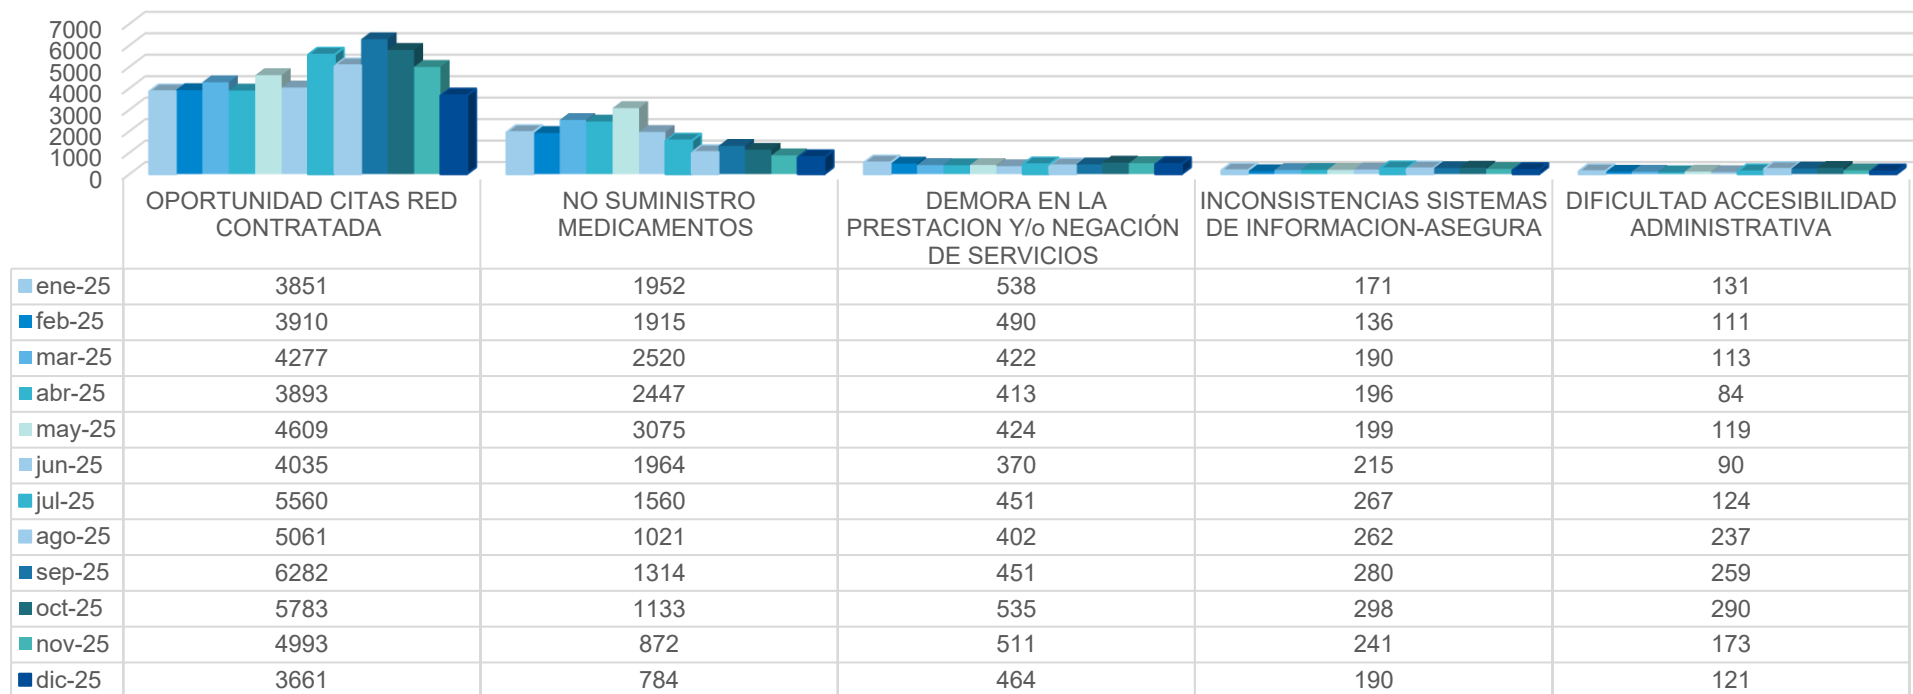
7000
6000
5000
4000
3000
2000
1000
0

| | OPORTUNIDAD CITAS RED CONTRATADA | NO SUMINISTRO MEDICAMENTOS | DEMORA EN LA PRESTACION Y/o NEGACIÓN DE SERVICIOS | INCONSISTENCIAS SISTEMAS DE INFORMACION-ASEGURA | DIFICULTAD ACCESIBILIDAD ADMINISTRATIVA |
|---|---|---|---|---|---|
| ene-25 | 3851 | 1952 | 538 | 171 | 131 |
| feb-25 | 3910 | 1915 | 490 | 136 | 111 |
| mar-25 | 4277 | 2520 | 422 | 190 | 113 |
| abr-25 | 3893 | 2447 | 413 | 196 | 84 |
| may-25 | 4609 | 3075 | 424 | 199 | 119 |
| jun-25 | 4035 | 1964 | 370 | 215 | 90 |
| jul-25 | 5560 | 1560 | 451 | 267 | 124 |
| ago-25 | 5061 | 1021 | 402 | 262 | 237 |
| sep-25 | 6282 | 1314 | 451 | 280 | 259 |
| oct-25 | 5783 | 1133 | 535 | 298 | 290 |
| nov-25 | 4993 | 872 | 511 | 241 | 173 |
| dic-25 | 3661 | 784 | 464 | 190 | 121 |